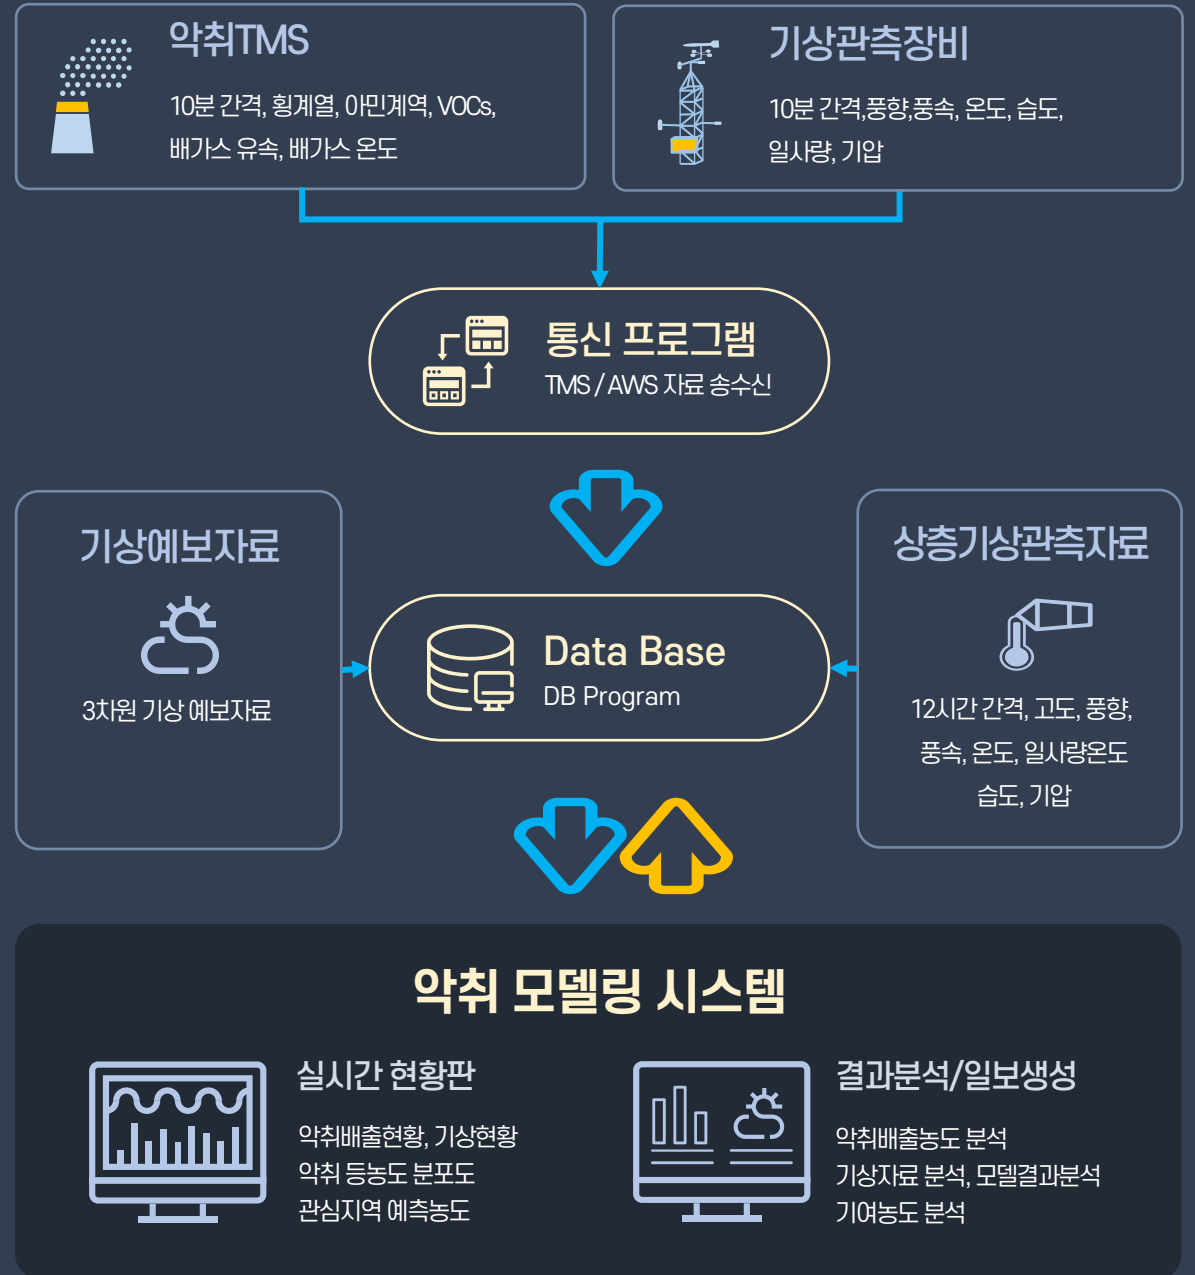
악취TMS

10분 간격, 횡계열, 아민계역, VOCs, 배가스 유속, 배가스 온도

기상관측장비

10분 간격,풍향,풍속, 온도, 습도, 일사량, 기압

통신 프로그램

TMS / AWS 자료 송수신

기상예보자료

3차원 기상 예보자료

Data Base

DB Program

상층기상관측자료

12시간 간격, 고도, 풍향, 풍속, 온도, 일사량온도 습도, 기압

악취 모델링 시스템

실시간 현황판

악취배출현황, 기상현황
악취 등농도 분포도
관심지역 예측농도

결과분석/일보생성

악취배출농도 분석
기상자료 분석, 모델결과분석
기여농도 분석